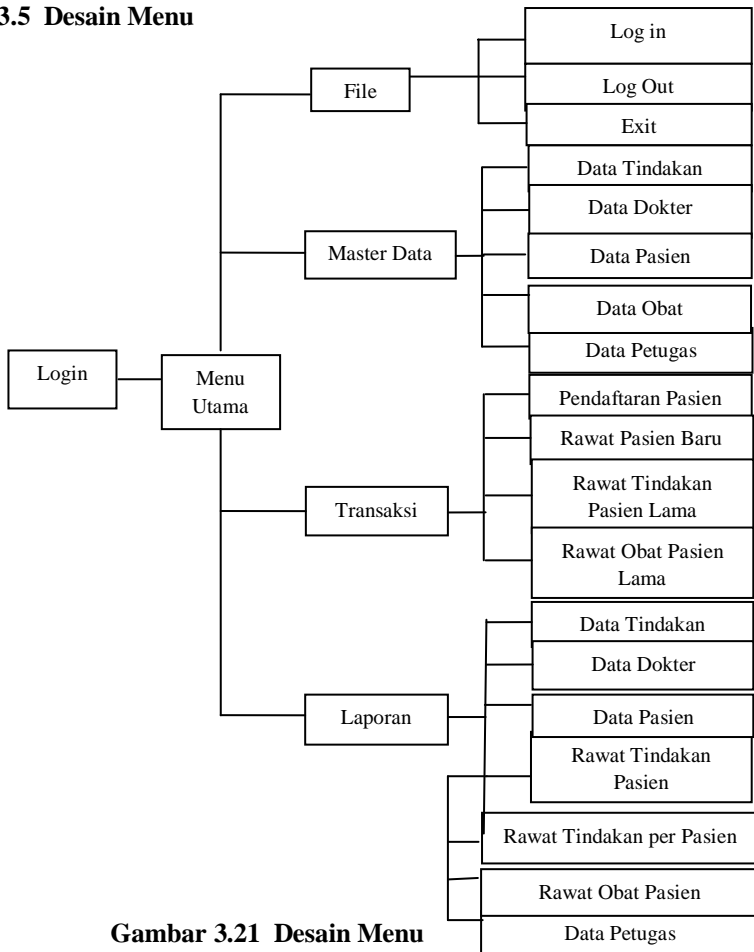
3.5 Desain Menu

Login

Menu Utama

File

Log in

Log Out

Exit

Master Data

Data Tindakan

Data Dokter

Data Pasien

Data Obat

Data Petugas

Transaksi

Pendaftaran Pasien

Rawat Pasien Baru

Rawat Tindakan Pasien Lama

Rawat Obat Pasien Lama

Laporan

Data Tindakan

Data Dokter

Data Pasien

Rawat Tindakan Pasien

Rawat Tindakan per Pasien

Rawat Obat Pasien

Data Petugas

Gambar 3.21 Desain Menu